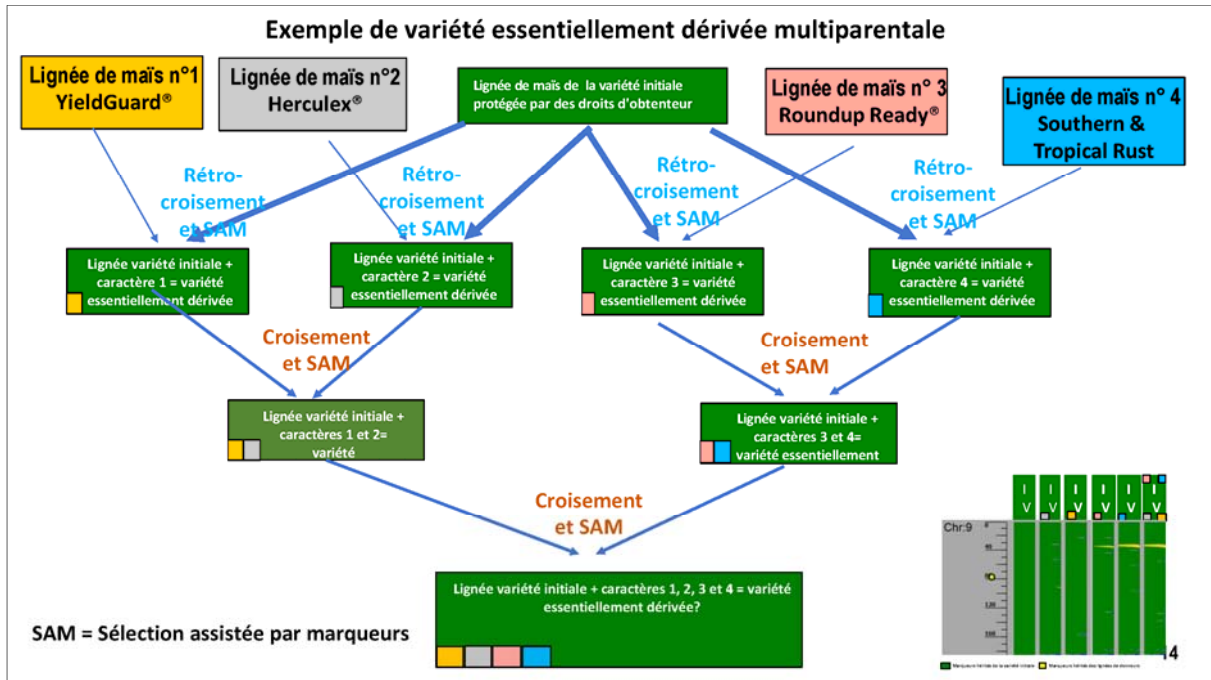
Exemple de variété essentiellement dérivée multiparentale

Lignée de maïs n°1 YieldGuard®

Lignée de maïs n°2 Herculex®

Lignée de maïs de la variété initiale protégée par des droits d'obtenteur

Lignée de maïs n° 3 Roundup Ready®

Lignée de maïs n° 4 Southern & Tropical Rust

Rétro-croisement et SAM

Rétro-croisement et SAM

Rétro-croisement et SAM

Rétro-croisement et SAM

Lignée variété initiale + caractère 1 = variété essentiellement dérivée

Lignée variété initiale + caractère 2 = variété essentiellement dérivée

Lignée variété initiale + caractère 3 = variété essentiellement dérivée

Lignée variété initiale + caractère 4 = variété essentiellement dérivée

Croisement et SAM

Croisement et SAM

Lignée variété initiale + caractères 1 et 2= variété

Lignée variété initiale + caractères 3 et 4= variété essentiellement

Croisement et SAM

I V

I V

I V

I V

I V

I V

Chr:9

Lignée variété initiale + caractères 1, 2, 3 et 4 = variété essentiellement dérivée?

SAM = Sélection assistée par marqueurs

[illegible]

14